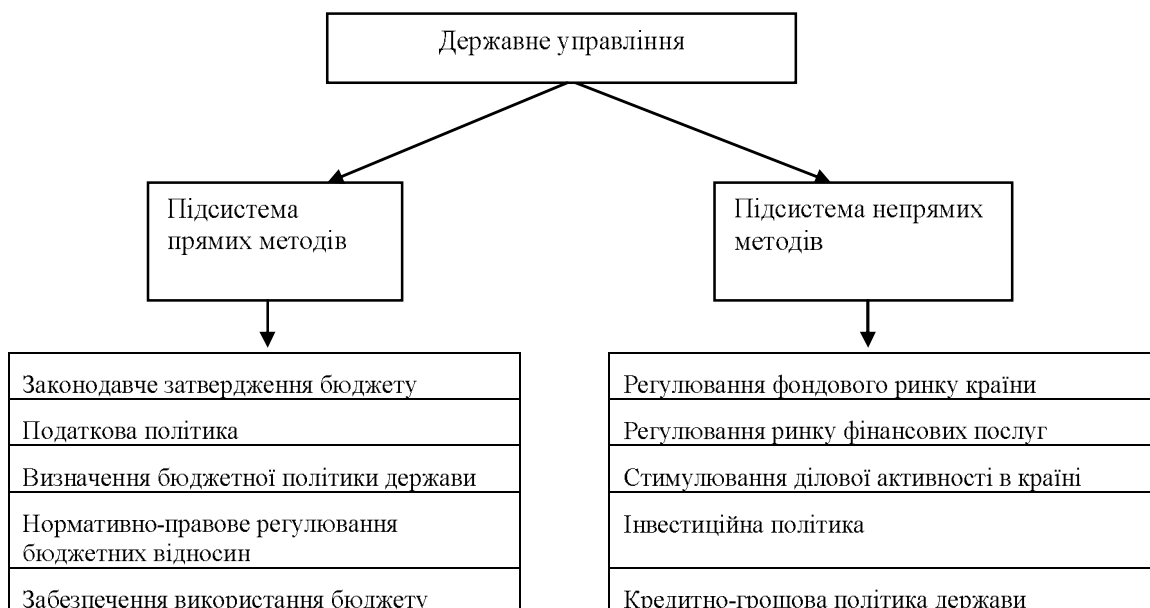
Державне управління

Підсистема прямих методів

Підсистема непрямих методів

Законодавче затвердження бюджету

Податкова політика

Визначення бюджетної політики держави

Нормативно-правове регулювання бюджетних відносин

Забезпечення використання бюджету

Регулювання фондового ринку країни

Регулювання ринку фінансових послуг

Стимулювання ділової активності в країні

Інвестиційна політика

Кредитно-грошова політика держави